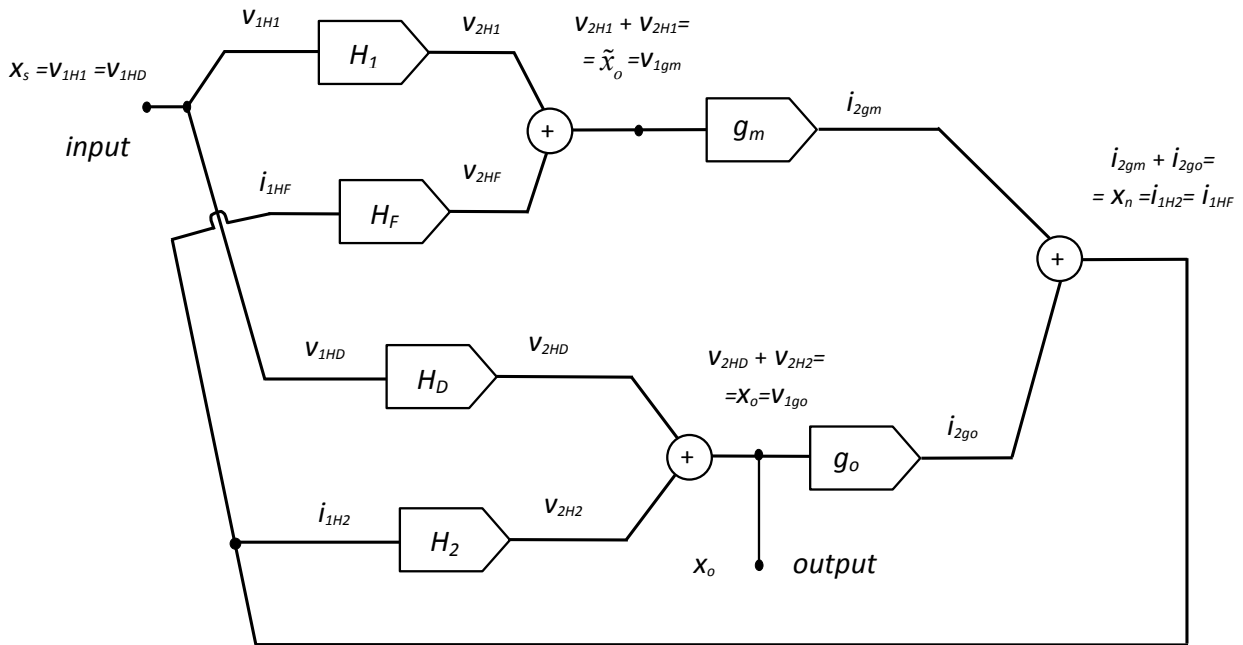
$v_{1H1}$

$H_1$

$v_{2H1}$

$v_{2H1} + v_{2H1} =$
$= \tilde{x}_o = v_{1gm}$

$x_s = v_{1H1} = v_{1HD}$

input

+

$g_m$

$i_{2gm}$

$i_{1HF}$

$H_F$

$v_{2HF}$

$i_{2gm} + i_{2go} =$
$= x_n = i_{1H2} = i_{1HF}$

+

$v_{1HD}$

$H_D$

$v_{2HD}$

$v_{2HD} + v_{2H2} =$
$= x_o = v_{1go}$

+

$g_o$

$i_{2go}$

$i_{1H2}$

$H_2$

$v_{2H2}$

$x_o$

output